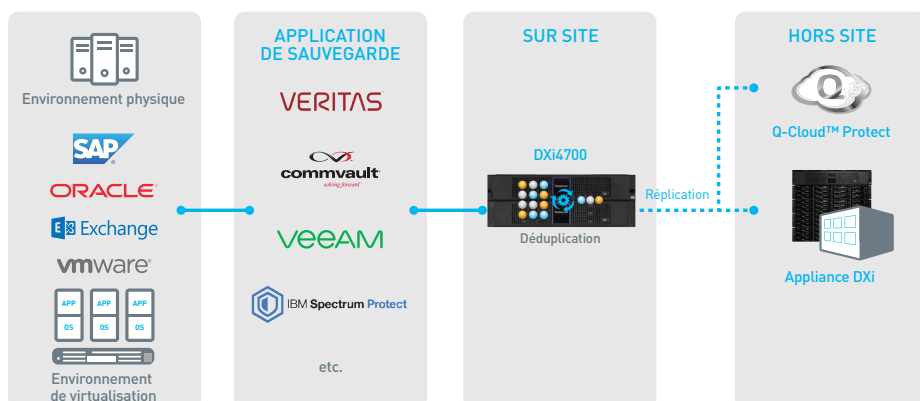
Environnement physique

SAP

ORACLE

Exchange

vmware

APP
OS

APP
OS

APP
OS

Environnement de virtualisation

APPLICATION DE SAUVEGARDE

VERITAS

commvault
solving forward

veeAM

IBM Spectrum Protect

etc.

SUR SITE

DXi4700

Déduplication

Réplication

HORS SITE

Q-Cloud™ Protect

Appliance DXi